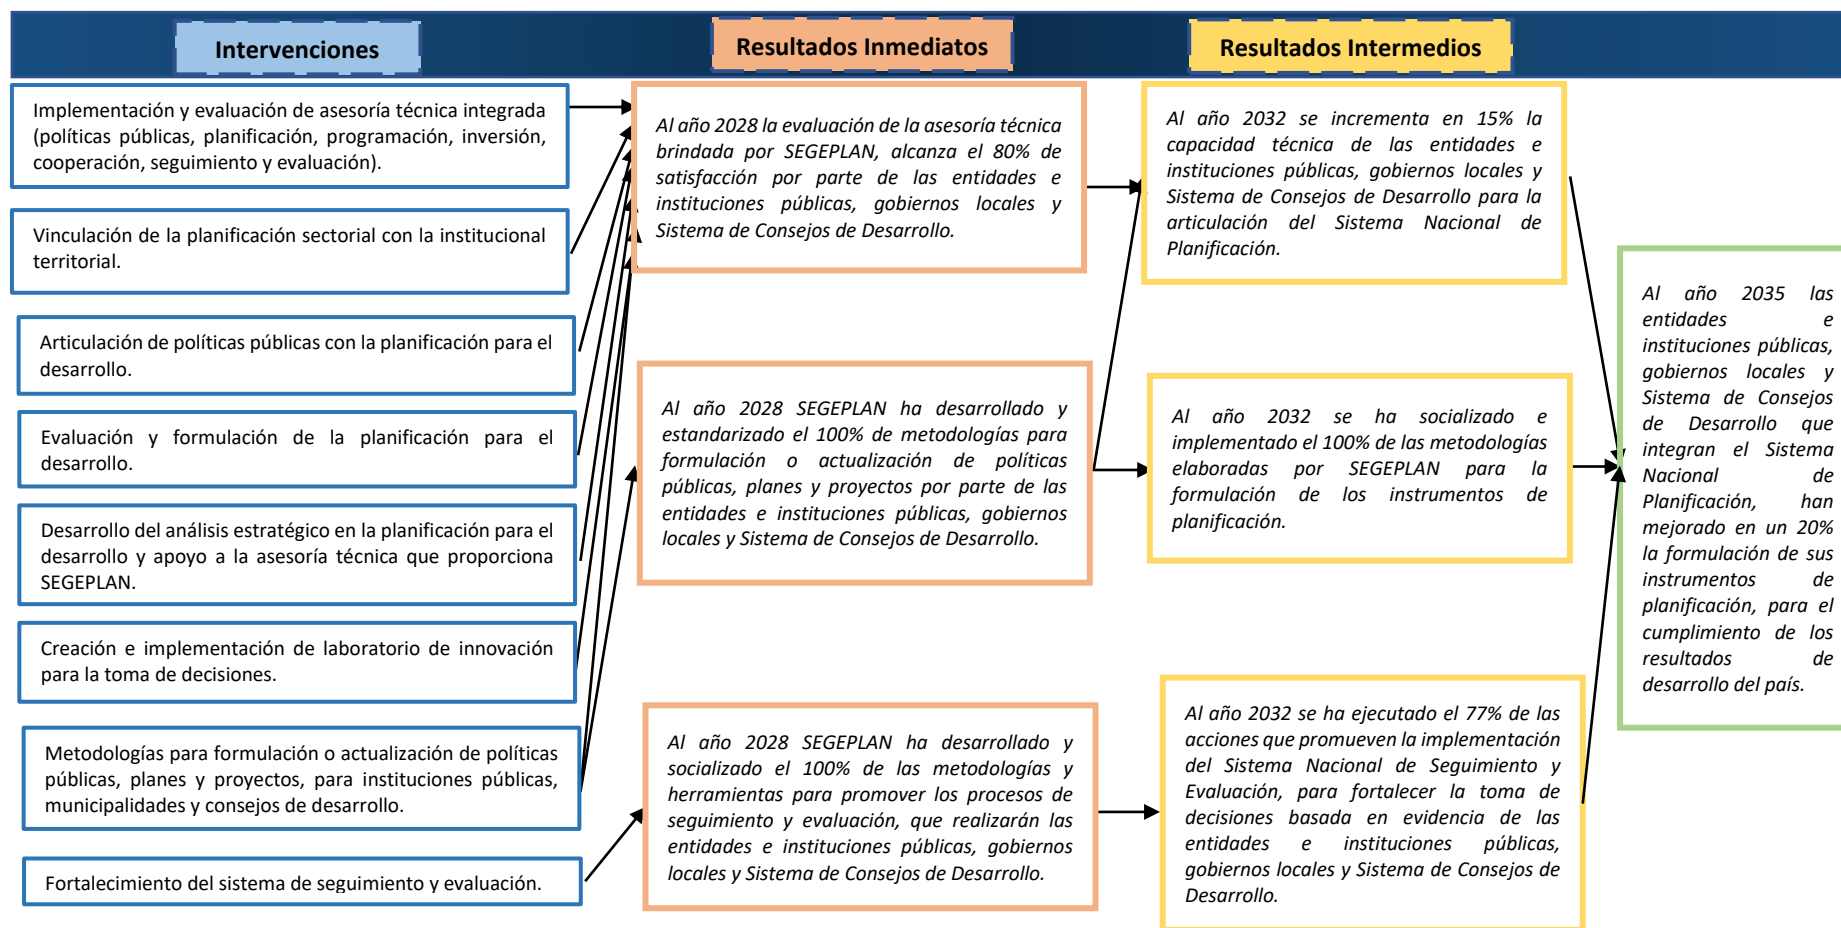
Intervenciones

Resultados Inmediatos

Resultados Intermedios

Implementación y evaluación de asesoría técnica integrada (políticas públicas, planificación, programación, inversión, cooperación, seguimiento y evaluación).

Vinculación de la planificación sectorial con la institucional territorial.

Articulación de políticas públicas con la planificación para el desarrollo.

Evaluación y formulación de la planificación para el desarrollo.

Desarrollo del análisis estratégico en la planificación para el desarrollo y apoyo a la asesoría técnica que proporciona SEGEPLAN.

Creación e implementación de laboratorio de innovación para la toma de decisiones.

Metodologías para formulación o actualización de políticas públicas, planes y proyectos, para instituciones públicas, municipalidades y consejos de desarrollo.

Fortalecimiento del sistema de seguimiento y evaluación.

Al año 2028 la evaluación de la asesoría técnica brindada por SEGEPLAN, alcanza el 80% de satisfacción por parte de las entidades e instituciones públicas, gobiernos locales y Sistema de Consejos de Desarrollo.

Al año 2028 SEGEPLAN ha desarrollado y estandarizado el 100% de metodologías para formulación o actualización de políticas públicas, planes y proyectos por parte de las entidades e instituciones públicas, gobiernos locales y Sistema de Consejos de Desarrollo.

Al año 2028 SEGEPLAN ha desarrollado y socializado el 100% de las metodologías y herramientas para promover los procesos de seguimiento y evaluación, que realizarán las entidades e instituciones públicas, gobiernos locales y Sistema de Consejos de Desarrollo.

Al año 2032 se incrementa en 15% la capacidad técnica de las entidades e instituciones públicas, gobiernos locales y Sistema de Consejos de Desarrollo para la articulación del Sistema Nacional de Planificación.

Al año 2032 se ha socializado e implementado el 100% de las metodologías elaboradas por SEGEPLAN para la formulación de los instrumentos de planificación.

Al año 2032 se ha ejecutado el 77% de las acciones que promueven la implementación del Sistema Nacional de Seguimiento y Evaluación, para fortalecer la toma de decisiones basada en evidencia de las entidades e instituciones públicas, gobiernos locales y Sistema de Consejos de Desarrollo.

Al año 2035 las entidades e instituciones públicas, gobiernos locales y Sistema de Consejos de Desarrollo que integran el Sistema Nacional de Planificación, han mejorado en un 20% la formulación de sus instrumentos de planificación, para el cumplimiento de los resultados de desarrollo del país.